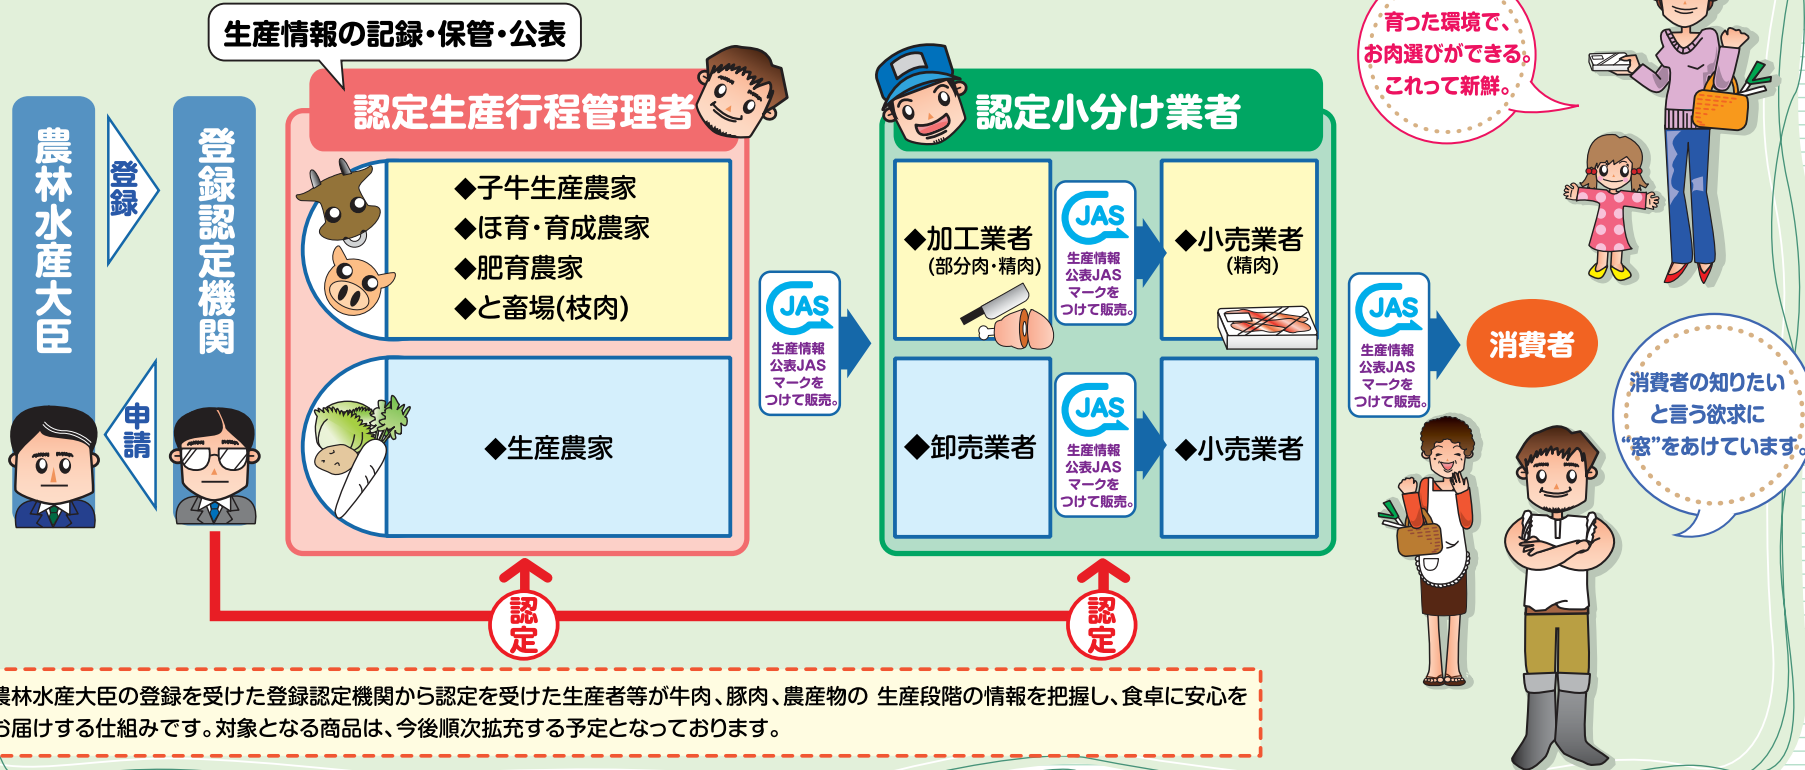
生産情報の記録・保管・公表

農林水産大臣

登録

申請

登録認定機関

認定生産行程管理者

◆子牛生産農家
◆ほ育・育成農家
◆肥育農家
◆と畜場(枝肉)

◆生産農家

JAS
生産情報公表JASマークをつけて販売。

認定小分け業者

◆加工業者
(部分肉・精肉)

JAS
生産情報公表JASマークをつけて販売。

◆小売業者
(精肉)

◆卸売業者

JAS
生産情報公表JASマークをつけて販売。

◆小売業者

JAS
生産情報公表JASマークをつけて販売。

消費者

育った環境で、お肉選びができる。これって新鮮。

消費者の知りたいと言う欲求に"窓"をあけています。

認定

認定

農林水産大臣の登録を受けた登録認定機関から認定を受けた生産者等が牛肉、豚肉、農産物の 生産段階の情報を把握し、食卓に安心をお届けする仕組みです。対象となる商品は、今後順次拡充する予定となっております。